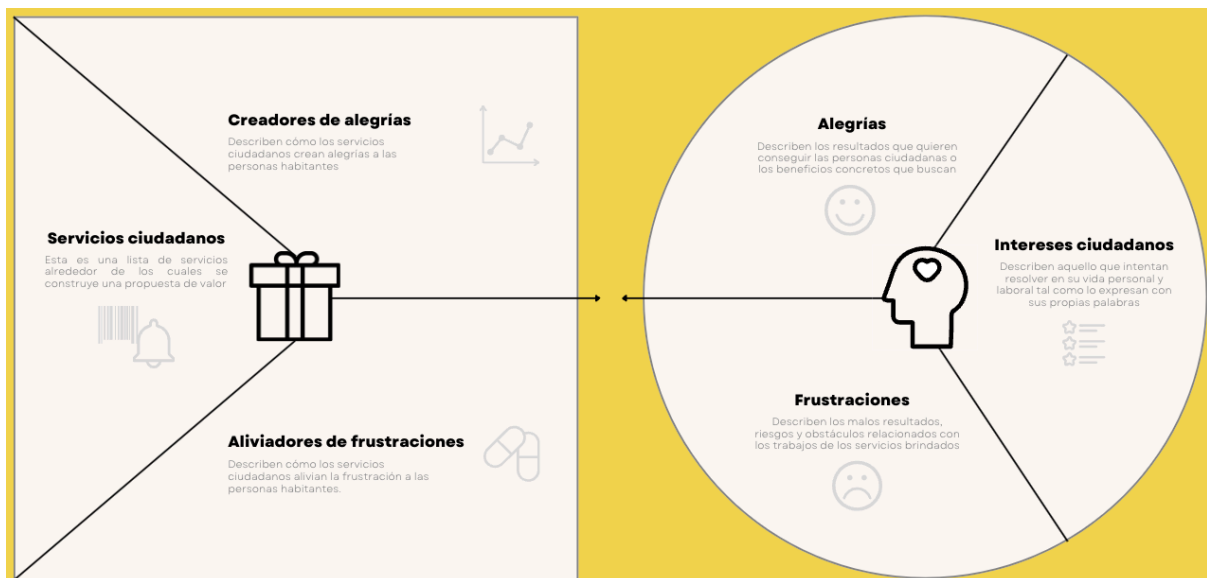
Creadores de alegrías

Describen cómo los servicios ciudadanos crean alegrías a las personas habitantes

Servicios ciudadanos

Esta es una lista de servicios alrededor de los cuales se construye una propuesta de valor

Aliviadores de frustraciones

Describen cómo los servicios ciudadanos alivian la frustración a las personas habitantes.

Alegrías

Describen los resultados que quieren conseguir las personas ciudadanas o los beneficios concretos que buscan

Intereses ciudadanos

Describen aquello que intentan resolver en su vida personal y laboral tal como lo expresan con sus propias palabras

Frustraciones

Describen los malos resultados, riesgos y obstáculos relacionados con los trabajos de los servicios brindados